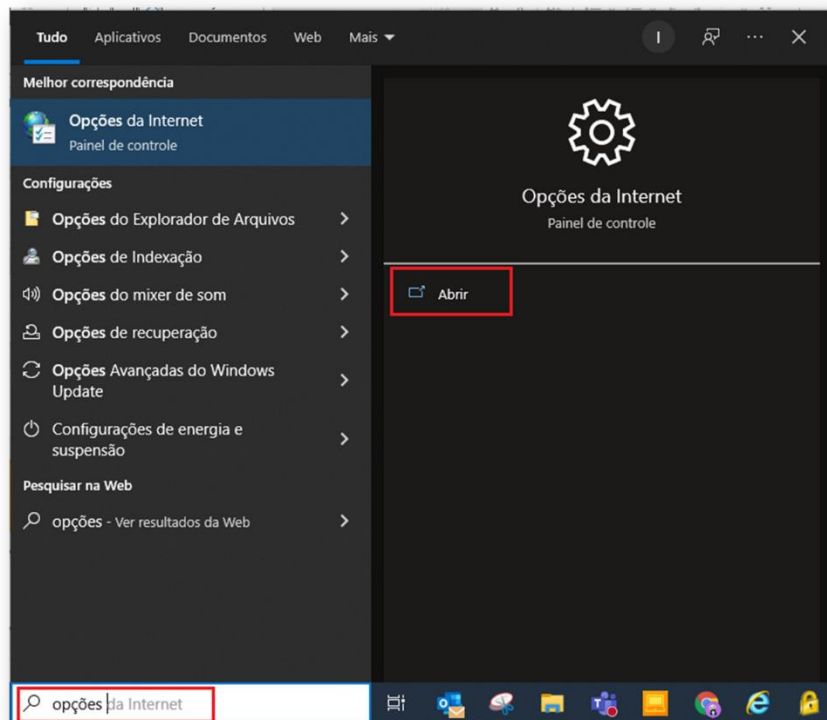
Tudo Aplicativos Documentos Web Mais

I

Melhor correspondência

Opções da Internet
Painel de controle

Configurações

Opções do Explorador de Arquivos

Opções de Indexação

Opções do mixer de som

Opções de recuperação

Opções Avançadas do Windows Update

Configurações de energia e suspensão

Pesquisar na Web

opções - Ver resultados da Web

Opções da Internet
Painel de controle

Abrir

opções da Internet